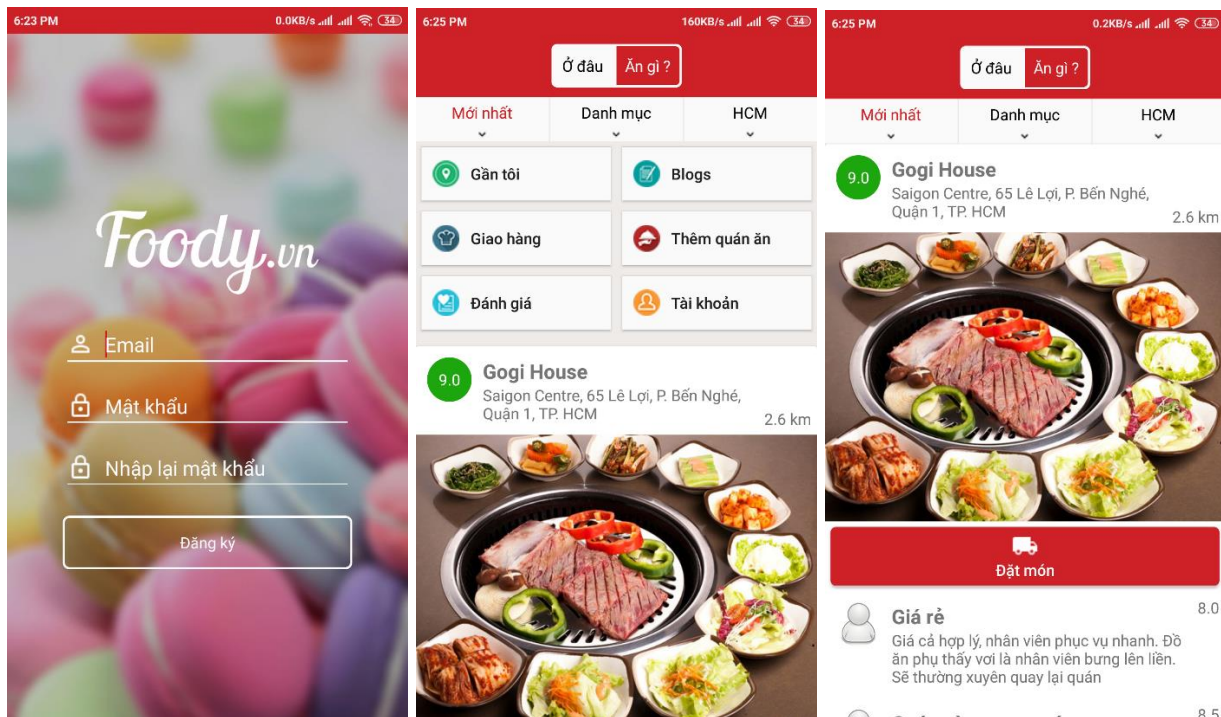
6:23 PM 0.0KB/s 34

Foody.vn

Email

Mật khẩu

Nhập lại mật khẩu

Đăng ký

6:25 PM 160KB/s 34

Ở đâu Ăn gì ?

Mới nhất | Danh mục | HCM

Gần tôi

Blogs

Giao hàng

Thêm quán ăn

Đánh giá

Tài khoản

9.0 Gogi House

Saigon Centre, 65 Lê Lợi, P. Bến Nghé, Quận 1, TP. HCM

2.6 km

6:25 PM 0.2KB/s 34

Ở đâu Ăn gì ?

Mới nhất | Danh mục | HCM

9.0 Gogi House

Saigon Centre, 65 Lê Lợi, P. Bến Nghé, Quận 1, TP. HCM

2.6 km

Đặt món

Giá rẻ

8.0

Giá cả hợp lý, nhân viên phục vụ nhanh. Đồ ăn phụ thấy vơi là nhân viên bưng lên liền. Sẽ thường xuyên quay lại quán

8.5